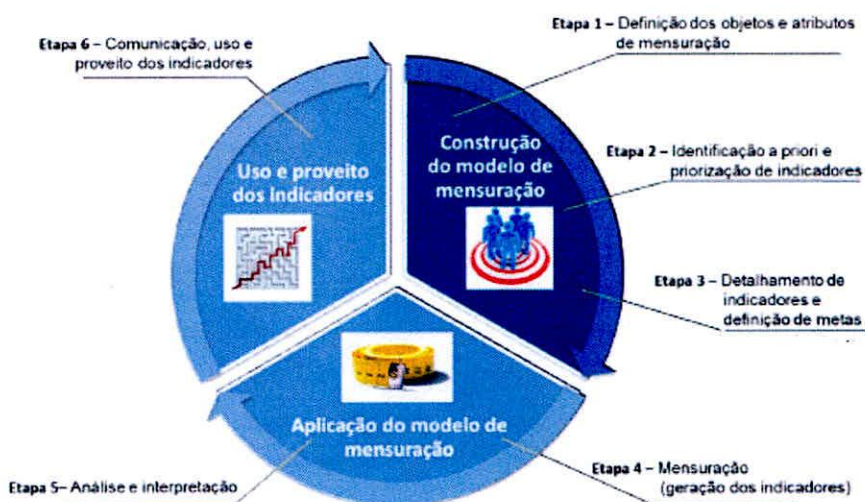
Etapa 6 – Comunicação, uso e proveito dos indicadores

Etapa 1 – Definição dos objetos e atributos de mensuração

Uso e proveito dos indicadores

Construção do modelo de mensuração

Etapa 2 – Identificação a priori e priorização de indicadores

Etapa 3 – Detalhamento de indicadores e definição de metas

Aplicação do modelo de mensuração

Etapa 5– Análise e interpretação

Etapa 4 – Mensuração (geração dos indicadores)